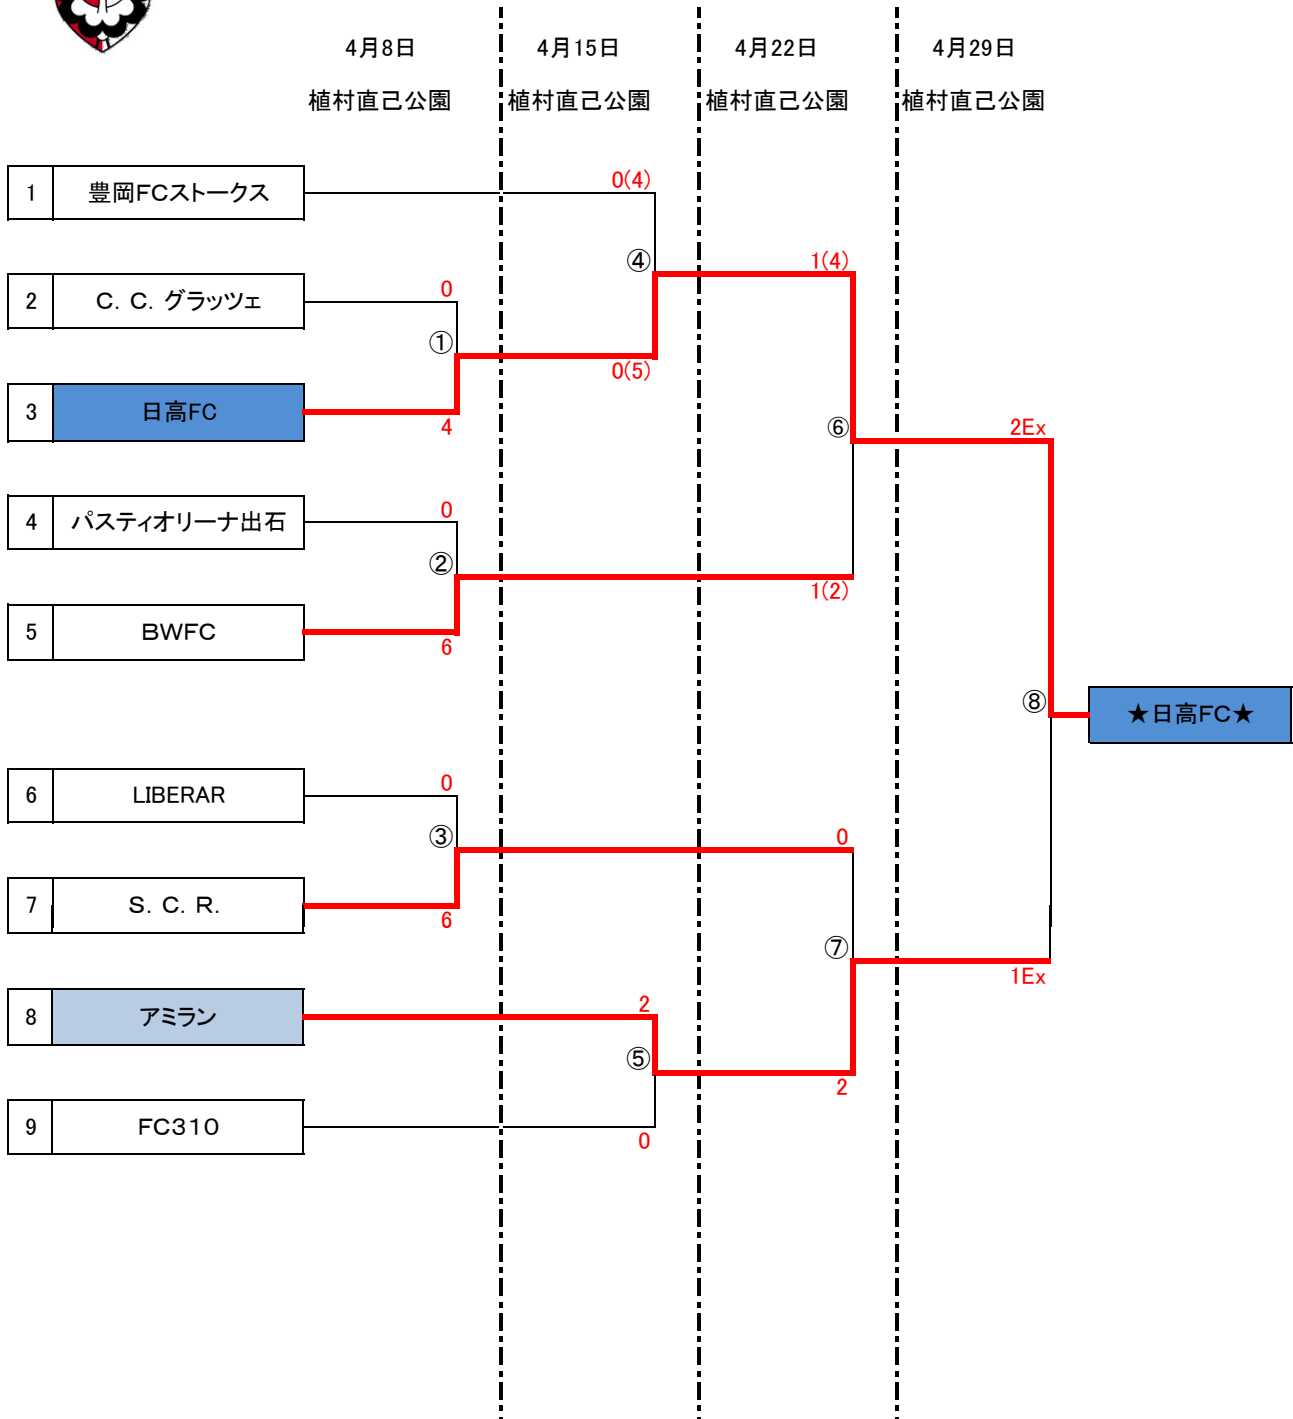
4月8日
植村直己公園

4月15日
植村直己公園

4月22日
植村直己公園

4月29日
植村直己公園

| 1 | 豊岡FCストークス |
|---|---|
| 2 | C. C. グラッツェ |
| 3 | 日高FC |
| 4 | パスティオリーナ出石 |
| 5 | BWFC |
| 6 | LIBERAR |
| 7 | S. C. R. |
| 8 | アミラン |
| 9 | FC310 |

0(4)
④
1(4)
0
①
0(5)
4
⑥
2Ex
0
②
1(2)
6
⑧
★日高FC★
0
③
0
6
⑦
1Ex
2
⑤
2
0